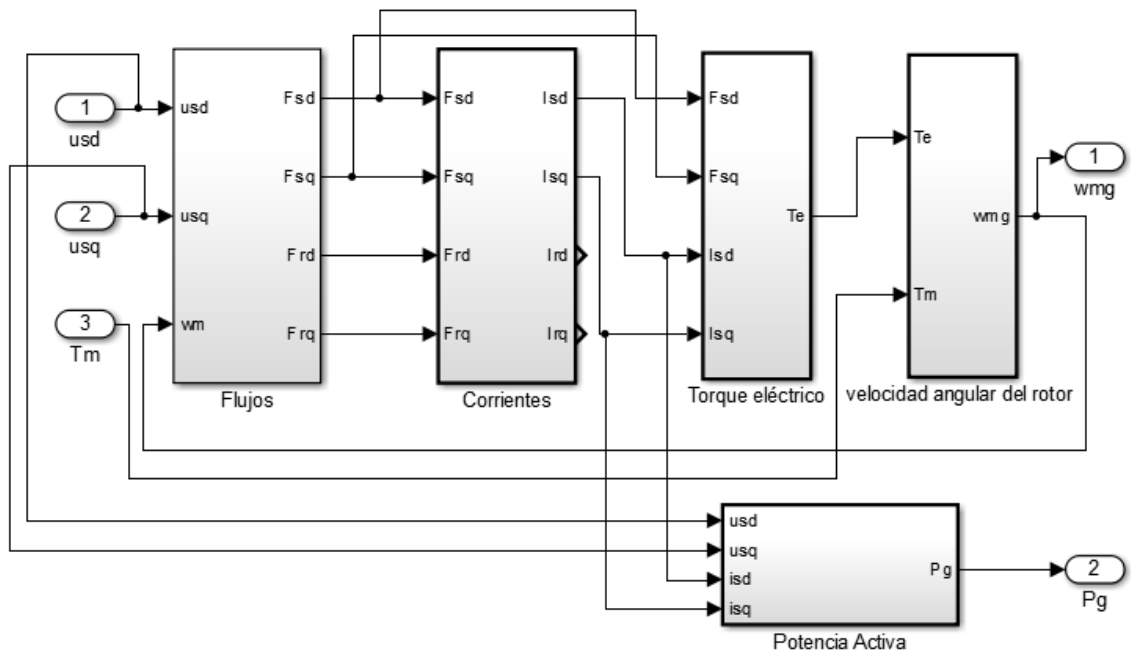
1
usd
2
usq
3
Tm

usd
usq
wm
Fsd
Fsq
Frd
Frq
Flujos

Fsd
Fsq
Frd
Frq
Isd
Isq
Ird
Irq
Corrientes

Fsd
Fsq
Isd
Isq
Te
Torque eléctrico

Te
Tm
wmg
velocidad angular del rotor

1
wmg

usd
usq
isd
isq
Pg
Potencia Activa

2
Pg